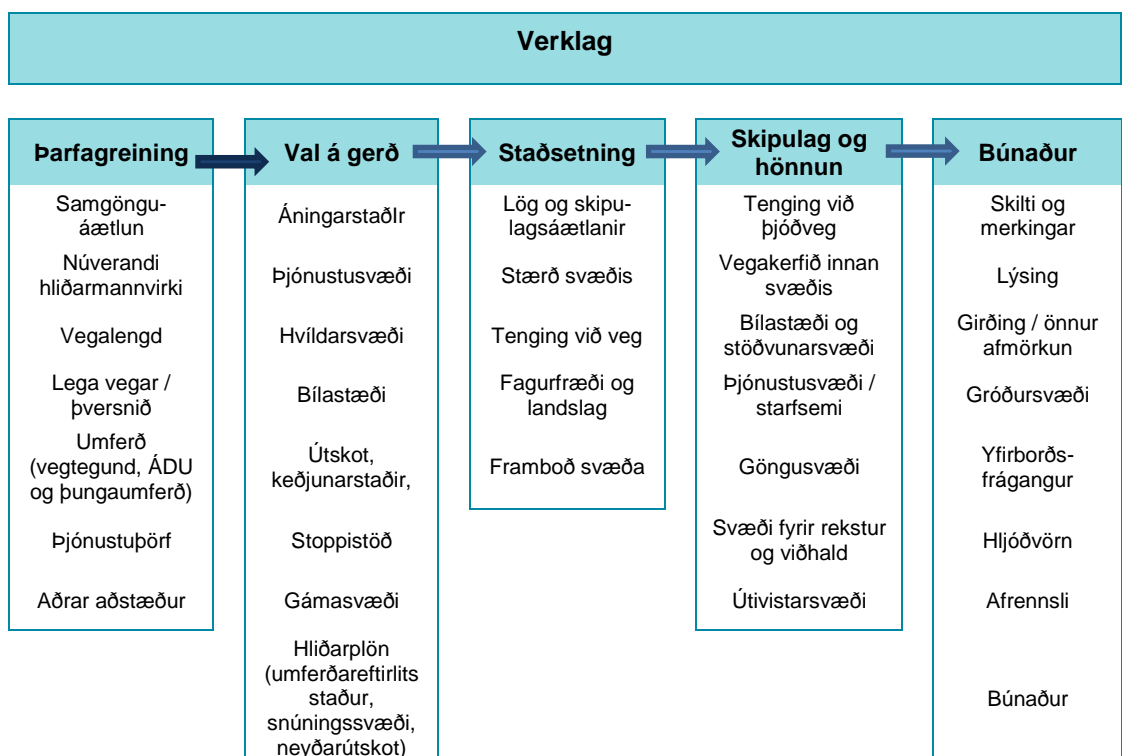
Verklag

Þarfagreining

Samgönguáætlun

Núverandi hliðarmannvirki

Vegalengd

Lega vegar / þversnið

Umferð (vegtegund, ÁDU og þungaumferð)

Þjónustuþörf

Aðrar aðstæður

Val á gerð

Áningarstaðlr

Þjónustusvæði

Hvíldarsvæði

Bílastæði

Útskot, keðjunarstaðir,

Stoppistöð

Gámasvæði

Hliðarplön (umferðareftirlits staður, snúningssvæði, neyðarútskot)

Staðsetning

Lög og skipulagsáætlanir

Stærð svæðis

Tenging við veg

Fagurfræði og landslag

Framboð svæða

Skipulag og hönnun

Tenging við þjóðveg

Vegakerfið innan svæðis

Bílastæði og stöðvunarsvæði

Þjónustusvæði / starfsemi

Göngusvæði

Svæði fyrir rekstur og viðhald

Útivistarsvæði

Búnaður

Skilti og merkingar

Lýsing

Girðing / önnur afmörkun

Gróðursvæði

Yfirborðsfrágangur

Hljóðvörn

Afrennsli

Búnaður